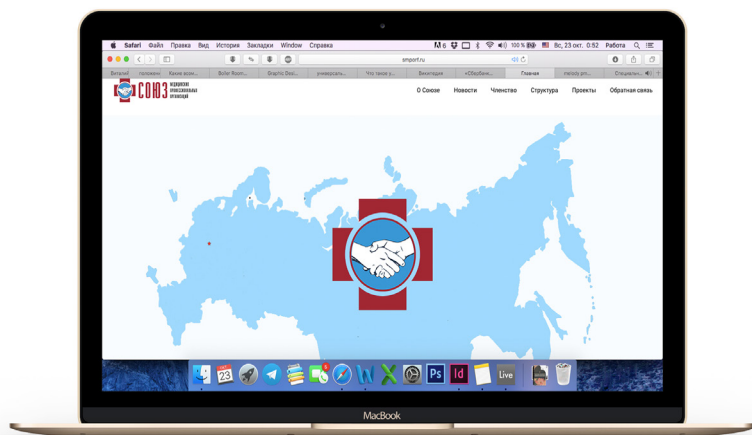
Safari Файл Правка Вид История Закладки Window Справка
6 100 % Вс, 23 окт. 0:52 Работа

smporf.ru

Виталий положени Какие возм... Boiler Room... Graphic Desi... университет... Что такое у... Википедия «Сбербанк... Главная melody pro... Специальн...

СОЮЗ медицинских профессиональных организаций

О Союзе Новости Членство Структура Проекты Обратная связь

23

Ps Id Live

MacBook